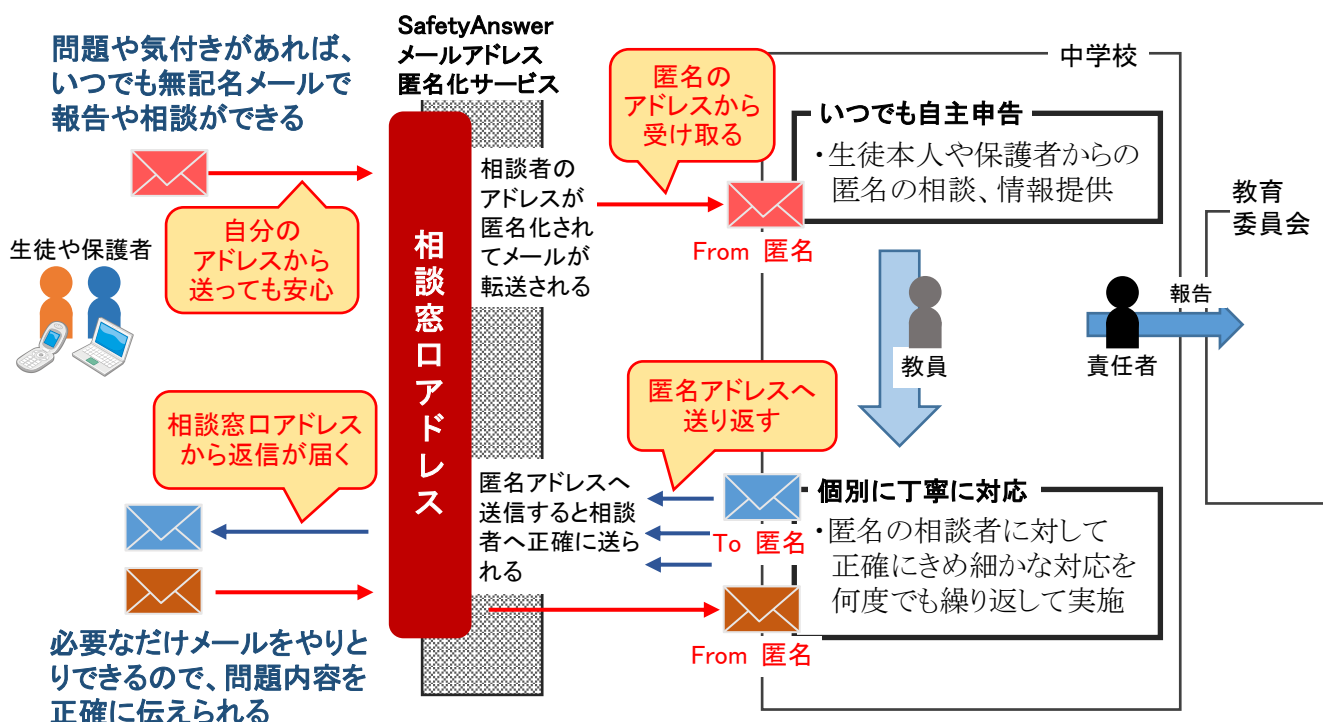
問題や気付きがあれば、いつでも無記名メールで報告や相談ができる

SafetyAnswer
メールアドレス
匿名化サービス

匿名のアドレスから受け取る

中学校

いつでも自主申告
・生徒本人や保護者からの匿名の相談、情報提供

自分のアドレスから送っても安心

生徒や保護者

相談窓口アドレス

相談者のアドレスが匿名化されてメールが転送される

From 匿名

教育委員会

報告

教員

責任者

匿名アドレスへ送り返す

相談窓口アドレスから返信が届く

匿名アドレスへ送信すると相談者へ正確に送られる

To 匿名

個別に丁寧に対応
・匿名の相談者に対して正確にきめ細かな対応を何度でも繰り返して実施

From 匿名

必要なだけメールをやりとりできるので、問題内容を正確に伝えられる